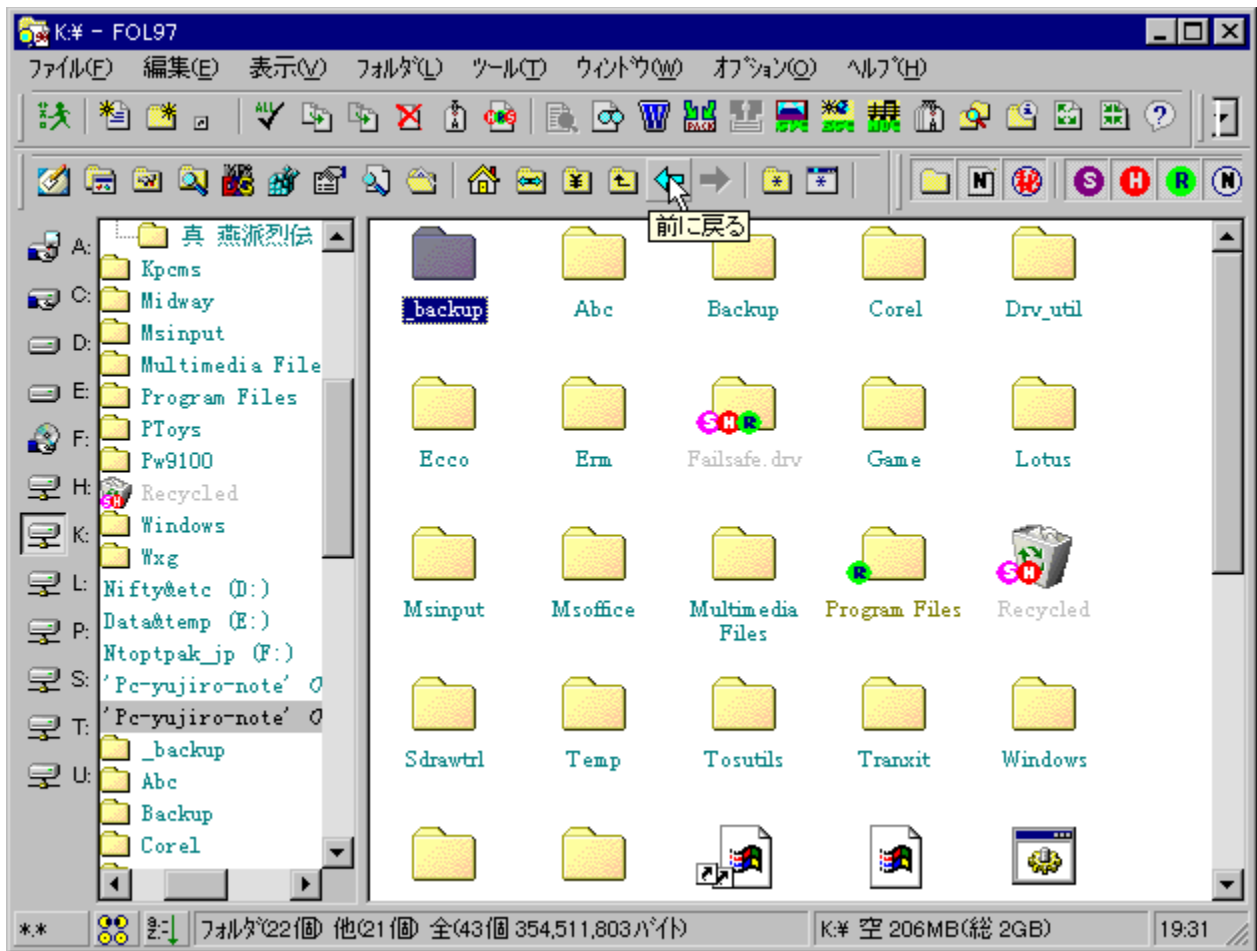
K:¥ - FOL97

ファイル(F) 編集(E) 表示(V) フォルダ(L) ツール(T) ウィンドウ(W) オプション(O) ヘルプ(H)

前に戻る

A:
C:
D:
E:
F:
H:
K:
L:
P:
S:
T:
U:

真 燕派烈伝
Kpcms
Midway
Msinput
Multimedia File
Program Files
PToys
Pw9100
Recycled
Windows
Wxg
Nifty&etc (D:)
Data&temp (E:)
Ntoptpak_jp (F:)
'Pc-yujiro-note' の
'Pc-yujiro-note' の
_backup
Abc
Backup
Corel

_backup
Abc
Backup
Corel
Drv_util
Ecco
Erm
Failsafe.drv
Game
Lotus
Msinput
Msoffice
Multimedia Files
Program Files
Recycled
Sdrawtrl
Temp
Tosutils
Tranxit
Windows

*.*
フォルダ(22個) 他(21個) 全(43個 354,511,803バイト)
K:¥ 空 206MB(総 2GB)
19:31